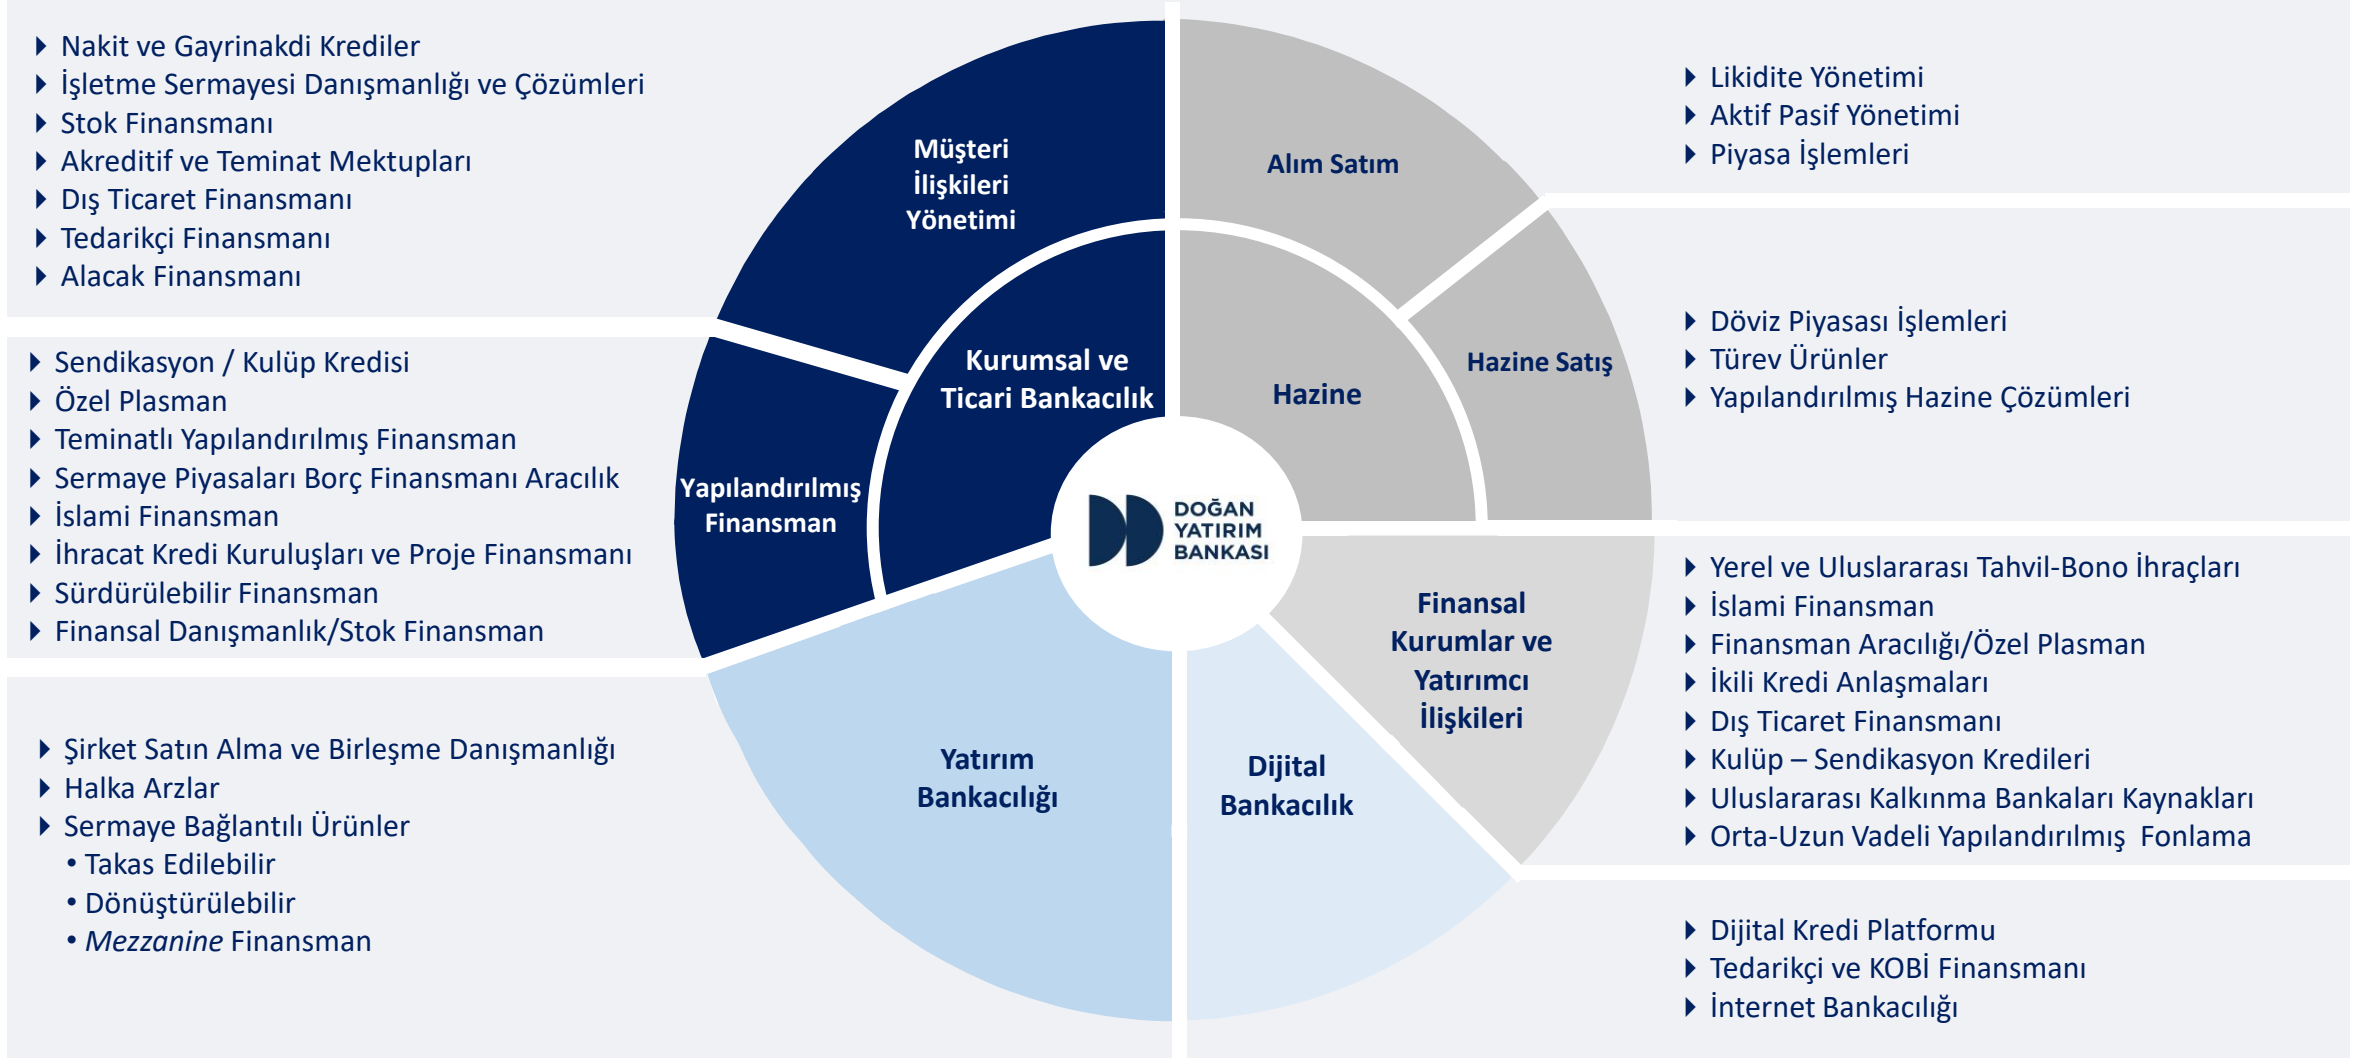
Nakit ve Gayrinakdi Krediler
İşletme Sermayesi Danışmanlığı ve Çözümleri
Stok Finansmanı
Akreditif ve Teminat Mektupları
Dış Ticaret Finansmanı
Tedarikçi Finansmanı
Alacak Finansmanı

Sendikasyon / Kulüp Kredisi
Özel Plasman
Teminatlı Yapılandırılmış Finansman
Sermaye Piyasaları Borç Finansmanı Aracılık
İslami Finansman
İhracat Kredi Kuruluşları ve Proje Finansmanı
Sürdürülebilir Finansman
Finansal Danışmanlık/Stok Finansman

Şirket Satın Alma ve Birleşme Danışmanlığı
Halka Arzlar
Sermaye Bağlantılı Ürünler
• Takas Edilebilir
• Dönüştürülebilir
• Mezzanine Finansman

Müşteri İlişkileri Yönetimi
Kurumsal ve Ticari Bankacılık
Yapılandırılmış Finansman
Yatırım Bankacılığı
Dijital Bankacılık
Alım Satım
Hazine
Hazine Satış
Finansal Kurumlar ve Yatırımcı İlişkileri

DOĞAN YATIRIM BANKASI

Likidite Yönetimi
Aktif Pasif Yönetimi
Piyasa İşlemleri

Döviz Piyasası İşlemleri
Türev Ürünler
Yapılandırılmış Hazine Çözümleri

Yerel ve Uluslararası Tahvil-Bono İhraçları
İslami Finansman
Finansman Aracılığı/Özel Plasman
İkili Kredi Anlaşmaları
Dış Ticaret Finansmanı
Kulüp – Sendikasyon Kredileri
Uluslararası Kalkınma Bankaları Kaynakları
Orta-Uzun Vadeli Yapılandırılmış Fonlama

Dijital Kredi Platformu
Tedarikçi ve KOBİ Finansmanı
İnternet Bankacılığı